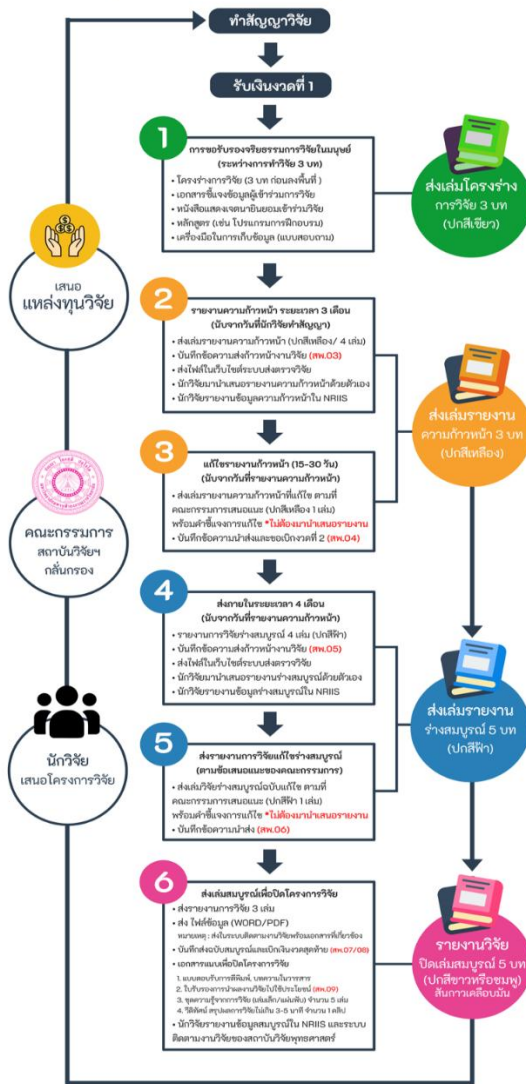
ทำสัญญาวิจัย

รับเงินงวดที่ 1

1
การขอรับรองจริยธรรมการวิจัยในมนุษย์ (ระหว่างการทำวิจัย 3 บท)
• โครงร่างการวิจัย (3 บท ก่อนลงพื้นที่)
• เอกสารชี้แจงข้อมูลผู้เข้าร่วมการวิจัย
• หนังสือแสดงเจตนายินยอมเข้าร่วมวิจัย
• หลักสูตร (เช่น โปรแกรมการฝึกอบรม)
• เครื่องมือในการเก็บข้อมูล (แบบสอบถาม)

ส่งเล่มโครงร่าง การวิจัย 3 บท (ปกสีเขียว)

เสนอ แหล่งทุนวิจัย

2
รายงานความก้าวหน้า ระยะเวลา 3 เดือน (นับจากวันที่นักวิจัยทำสัญญา)
• ส่งเล่มรายงานความก้าวหน้า (ปกสีเหลือง/ 4 เล่ม)
• บันทึกข้อความส่งก้าวหน้างานวิจัย (สพ.03)
• ส่งไฟล์ในเว็บไซต์ระบบส่งตรวจวิจัย
• นักวิจัยมานำเสนอรายงานความก้าวหน้าด้วยตัวเอง
• นักวิจัยรายงานข้อมูลความก้าวหน้าใน NRIIS

ส่งเล่มรายงาน ความก้าวหน้า 3 บท (ปกสีเหลือง)

3
แก้ไขรายงานก้าวหน้า (15-30 วัน) (นับจากวันที่รายงานความก้าวหน้า)
• ส่งเล่มรายงานความก้าวหน้าที่แก้ไข ตามที่คณะกรรมการเสนอแนะ (ปกสีเหลือง 1 เล่ม) พร้อมคำชี้แจงการแก้ไข *ไม่ต้องมานำเสนอรายงาน
• บันทึกข้อความนำส่งและขอเบิกงวดที่ 2 (สพ.04)

คณะกรรมการ สถาบันวิจัยฯ กลั่นกรอง

4
ส่งภายในระยะเวลา 4 เดือน (นับจากวันที่รายงานความก้าวหน้า)
• รายงานการวิจัยร่างสมบูรณ์ 4 เล่ม (ปกสีฟ้า)
• บันทึกข้อความส่งก้าวหน้างานวิจัย (สพ.05)
• ส่งไฟล์ในเว็บไซต์ระบบส่งตรวจวิจัย
• นักวิจัยมานำเสนอรายงานร่างสมบูรณ์ด้วยตัวเอง
• นักวิจัยรายงานข้อมูลร่างสมบูรณ์ใน NRIIS

ส่งเล่มรายงาน ร่างสมบูรณ์ 5 บท (ปกสีฟ้า)

นักวิจัย เสนอโครงการวิจัย

5
ส่งรายงานการวิจัยแก้ไขร่างสมบูรณ์ (ตามข้อเสนอแนะของคณะกรรมการ)
• ส่งเล่มวิจัยร่างสมบูรณ์ฉบับแก้ไข ตามที่คณะกรรมการเสนอแนะ (ปกสีฟ้า 1 เล่ม) พร้อมคำชี้แจงการแก้ไข *ไม่ต้องมานำเสนอรายงาน
• บันทึกข้อความนำส่ง (สพ.06)

6
ส่งเล่มสมบูรณ์เพื่อปิดโครงการวิจัย
• ส่งรายงานการวิจัย 3 เล่ม
• ส่ง ไฟล์ข้อมูล (WORD/PDF)
หมายเหตุ : ส่งในระบบติดตามงานวิจัยพร้อมเอกสารที่เกี่ยวข้อง
• บันทึกส่งฉบับสมบูรณ์และเบิกเงินงวดสุดท้าย (สพ.07/08)
• เอกสารแนบเพื่อปิดโครงการวิจัย
1. แบบสอบถามการตีพิมพ์, บทความในวารสาร
2. ใบรับรองการนำผลงานวิจัยไปใช้ประโยชน์ (สพ.09)
3. ชุดความรู้จากการวิจัย (เล่มเล็ก/แผ่นพับ) จำนวน 5 เล่ม
4. วีดีทัศน์ สรุปผลการวิจัยไม่เกิน 3-5 นาที จำนวน 1 คลิป
• นักวิจัยรายงานข้อมูลสมบูรณ์ใน NRIIS และระบบติดตามงานวิจัยของสถาบันวิจัยพุทธศาสตร์

รายงานวิจัย ปิดเล่มสมบูรณ์ 5 บท (ปกสีขาวหรือชมพู) สันกาวเคลือบมัน